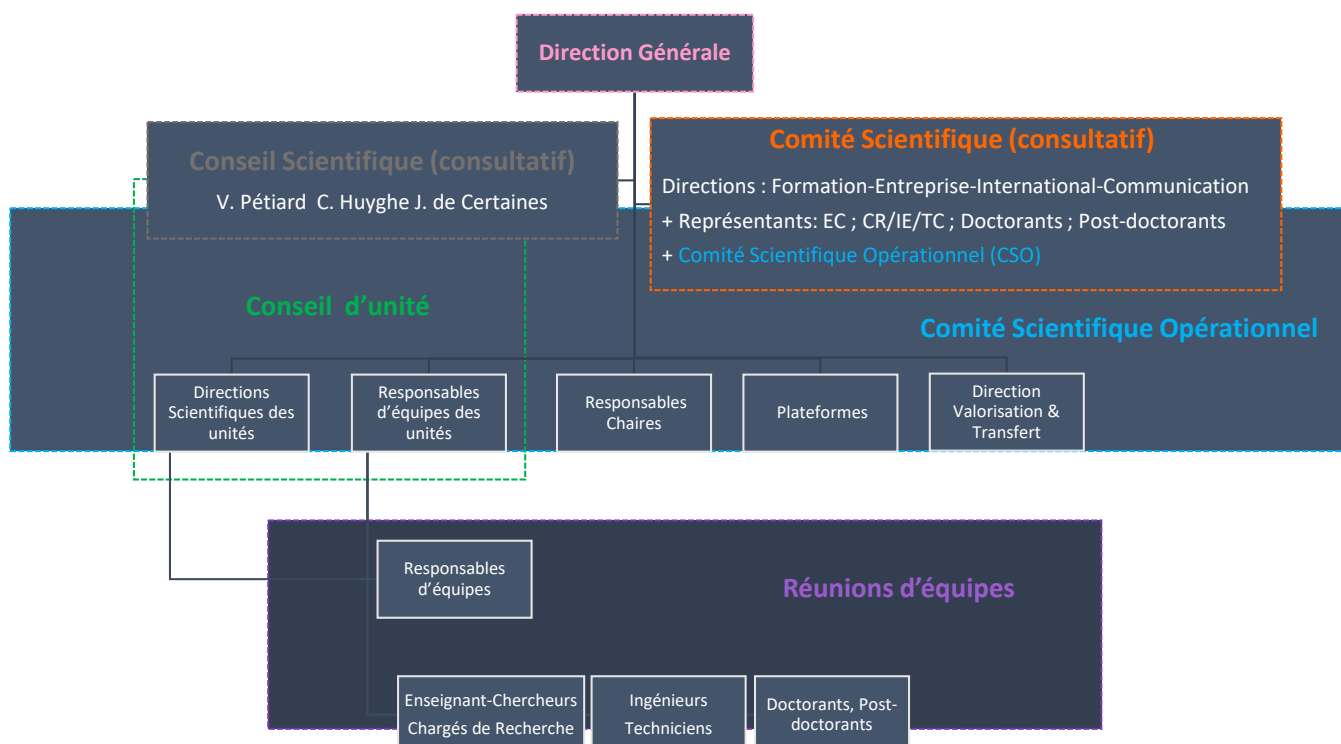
Direction Générale

Conseil Scientifique (consultatif)
V. Pétiard C. Huyghe J. de Certaines

Comité Scientifique (consultatif)
Directions : Formation-Entreprise-International-Communication
+ Représentants: EC ; CR/IE/TC ; Doctorants ; Post-doctorants
+ Comité Scientifique Opérationnel (CSO)

Conseil d'unité

Comité Scientifique Opérationnel

Directions Scientifiques des unités

Responsables d'équipes des unités

Responsables Chaires

Plateformes

Direction Valorisation & Transfert

Responsables d'équipes

Réunions d'équipes

Enseignant-Chercheurs Chargés de Recherche

Ingénieurs Techniciens

Doctorants, Post-doctorants